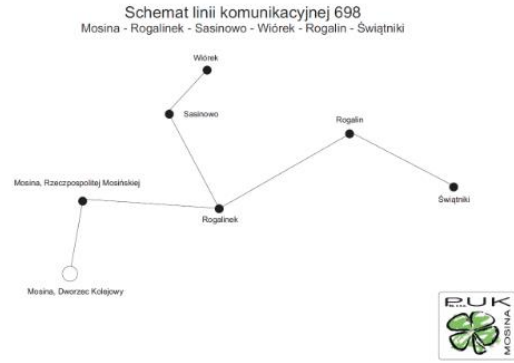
Schemat linii komunikacyjnej 698
Mosina - Rogalinek - Sasinowo - Wiórek - Rogalin - Świątniki

Wiórek

Sasinowo

Rogalin

Mosina, Rzeczpospolitej Mosińskiej

Świątniki

Rogalinek

Mosina, Dworzec Kolejowy

PUK
MOSINA